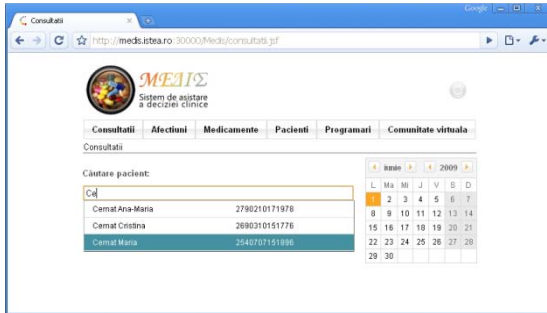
Consultatii

Google

http://medis.istea.ro:30000/Medis/consultatii.jsf

MEΔIΣ
Sistem de asistare a deciziei clinice

| Consultatii | Afectiuni | Medicamente | Pacienti | Programari | Comunitate virtuala |
|---|---|---|---|---|---|

Consultatii

Căutare pacient:

Ce

| | |
|---|---|
| Cernat Ana-Maria | 2790210171978 |
| Cernat Cristina | 2690310151776 |
| Cernat Maria | 2540707151896 |

iunie 2009

| L | Ma | Mi | J | V | S | D |
|---|---|---|---|---|---|---|
| 1 | 2 | 3 | 4 | 5 | 6 | 7 |
| 8 | 9 | 10 | 11 | 12 | 13 | 14 |
| 15 | 16 | 17 | 18 | 19 | 20 | 21 |
| 22 | 23 | 24 | 25 | 26 | 27 | 28 |
| 29 | 30 | | | | | |